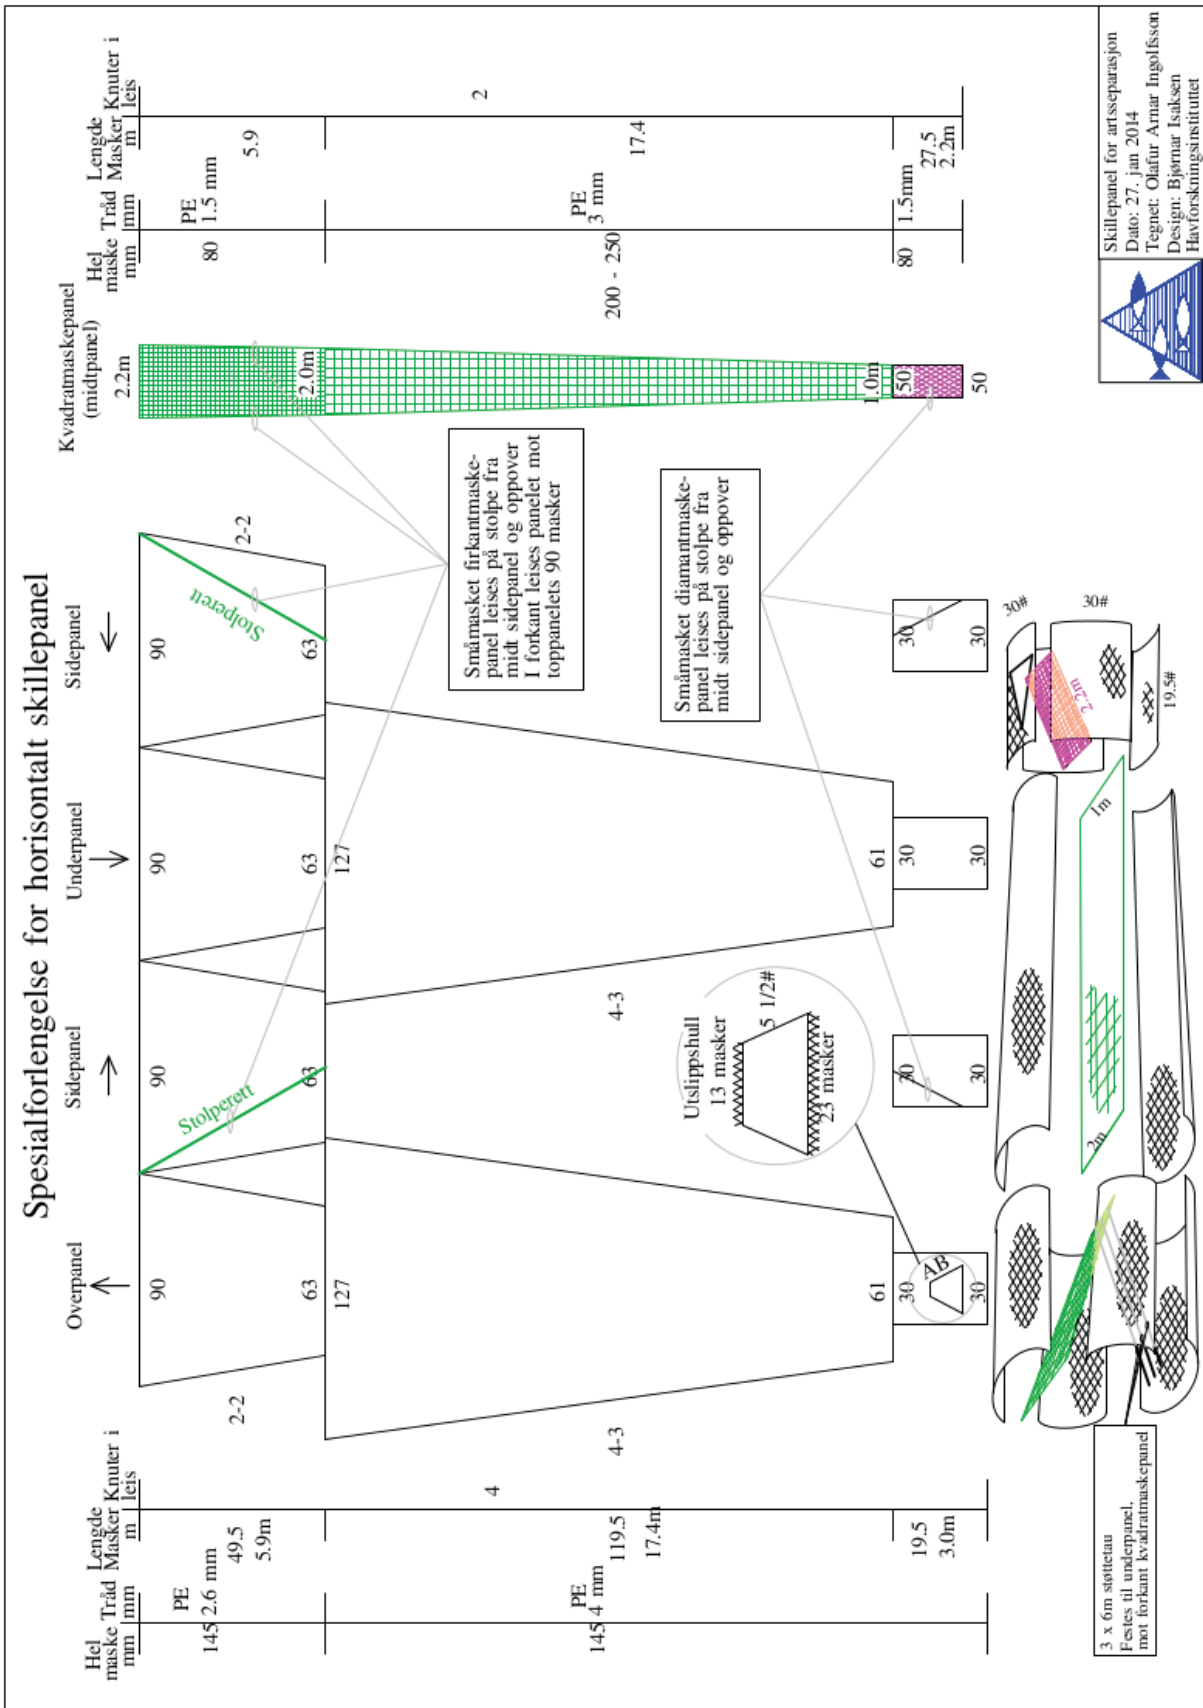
Spesialforlengelse for horisontalt skillepanel

Overpanel
Sidepanel
Underpanel
Sidepanel

Hel maske mm | Tråd mm | Lengde Masker m | Knuter i leis
145 | PE 2.6 mm | 49.5 5.9m | 4
145 | PE 4 mm | 119.5 17.4m |
| | 19.5 3.0m |

90 90 90 90
63 63 63 63
127 127
2-2 2-2
4-3 4-3
61 61
30 30 30 30
30 30 30 30

Stolperett
Stolperett

Utslippshull
13 masker
5 1/2#
23 masker

AB

Småmasket firkantmaskepanel leises på stolpe fra midt sidepanel og oppover
I forkant leises panelet mot toppanelets 90 masker

Småmasket diamantmaskepanel leises på stolpe fra midt sidepanel og oppover

Kvadratmaskepanel (midtpanel)
2.2m
2.0m
1.0m
50
50

Hel maske mm | Tråd mm | Lengde Masker m | Knuter i leis
80 | PE 1.5 mm | 5.9 | 2
200 - 250 | PE 3 mm | 17.4 |
80 | 1.5mm | 27.5 2.2m |

30# 30# 19.5#
2.2m
1m
2m

3 x 6m støttetau
Festes til underpanel,
mot forkant kvadratmaskepanel

Skillepanel for artsseparasjon
Dato: 27. jan 2014
Tegnet: Olafur Arnar Ingolfsson
Design: Bjørnar Isaksen
Havforskningsinstituttet